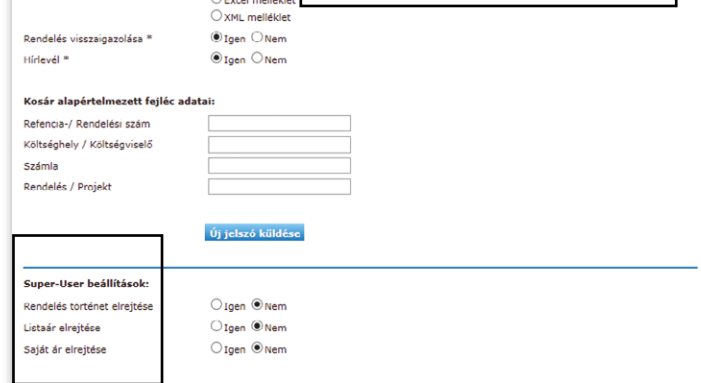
Excel melléklet
XML melléklet
Rendelés visszaigazolása * Igen Nem
Hírlevél * Igen Nem

Kosár alapértelmezett fejléc adatai:
Refencia-/ Rendelési szám
Költséghely / Költségviselő
Számla
Rendelés / Projekt

Új jelszó küldése

Super-User beállítások:
Rendelés történet elrejtése Igen Nem
Listaár elrejtése Igen Nem
Saját ár elrejtése Igen Nem